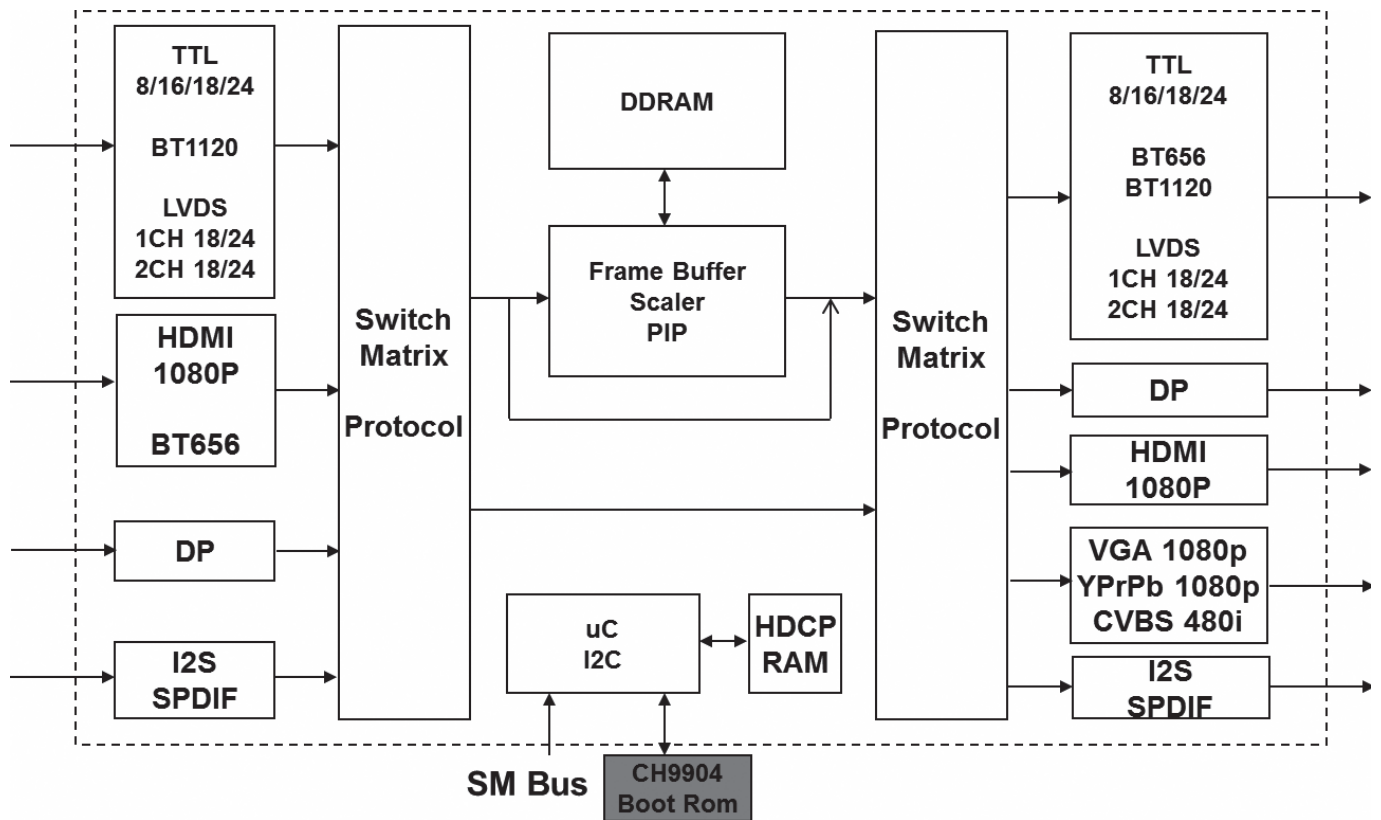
TTL
8/16/18/24

BT1120

LVDS
1CH 18/24
2CH 18/24

HDMI
1080P

BT656

DP

I2S
SPDIF

Switch Matrix

Protocol

DDRAM

Frame Buffer
Scaler
PIP

uC
I2C

HDCP
RAM

Switch Matrix

Protocol

TTL
8/16/18/24

BT656
BT1120

LVDS
1CH 18/24
2CH 18/24

DP

HDMI
1080P

VGA 1080p
YPrPb 1080p
CVBS 480i

I2S
SPDIF

SM Bus

CH9904
Boot Rom